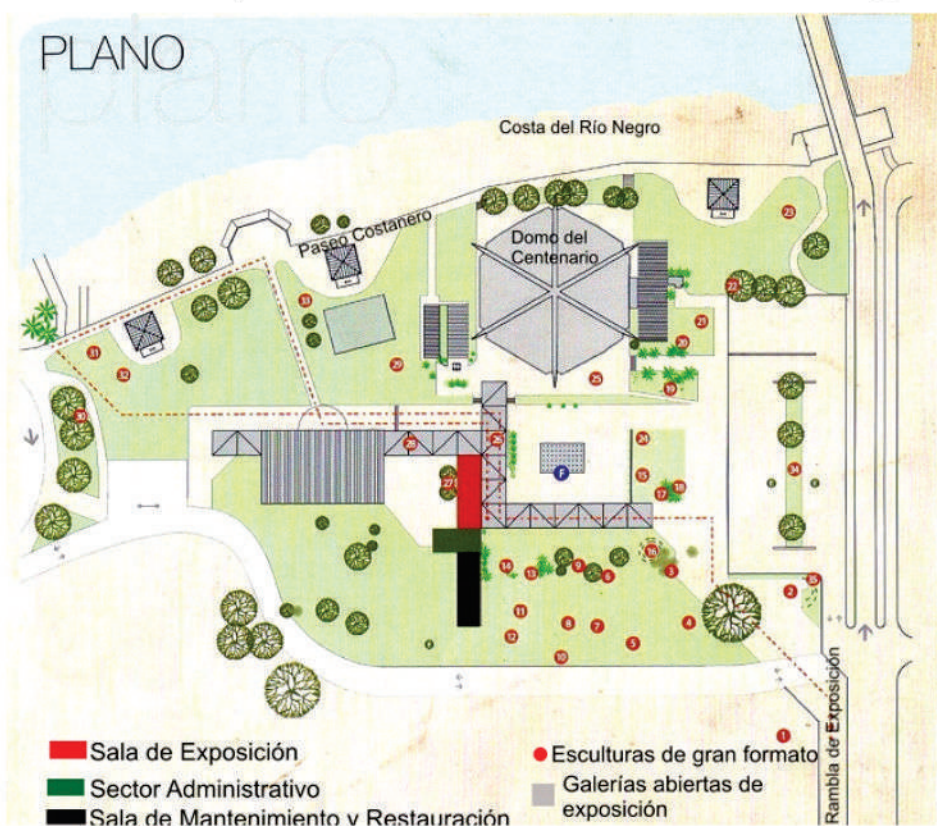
PLANO

plano

Costa del Río Negro

Paseo Costanero

Domo del Centenario

23

33

22

31

32

21

29

20

25

19

30

24

26

28

F

15

27

17

18

34

16

14

13

9

3

6

35

2

11

8

7

4

12

5

10

1

Rambla de Exposición

Sala de Exposición

Sector Administrativo

Sala de Mantenimiento y Restauración

Esculturas de gran formato

Galerías abiertas de exposición